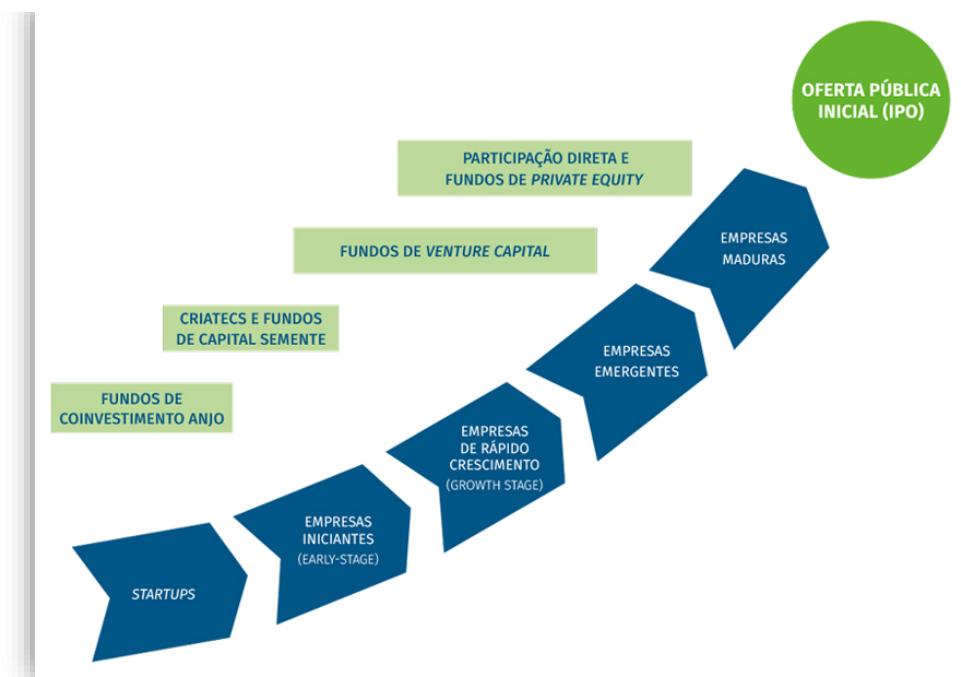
OFERTA PÚBLICA INICIAL (IPO)

PARTICIPAÇÃO DIRETA E FUNDOS DE PRIVATE EQUITY

FUNDOS DE VENTURE CAPITAL

CRIATECS E FUNDOS DE CAPITAL SEMENTE

FUNDOS DE COINVESTIMENTO ANJO

STARTUPS

EMPRESAS INICIANTES (EARLY-STAGE)

EMPRESAS DE RÁPIDO CRESCIMENTO (GROWTH STAGE)

EMPRESAS EMERGENTES

EMPRESAS MADURAS